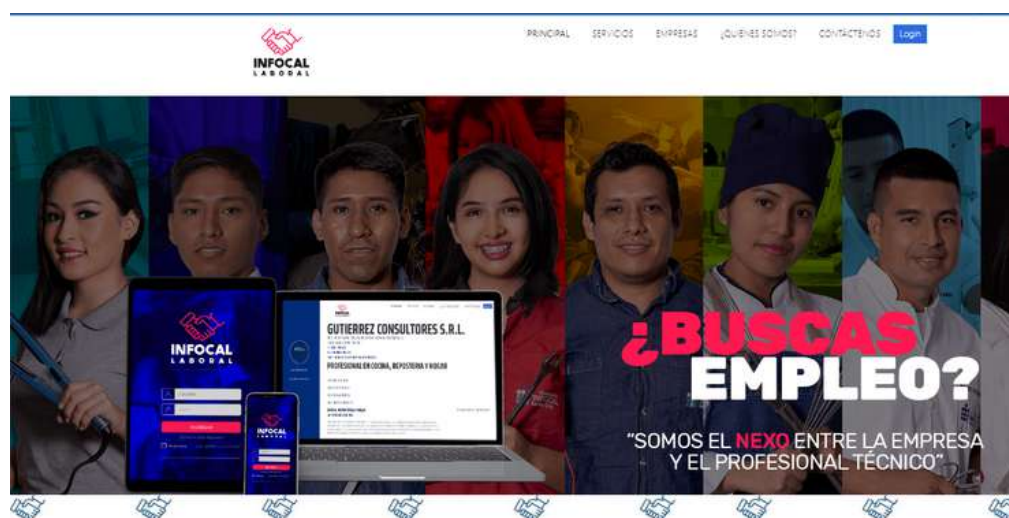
INFOCAL LABORAL

PRINCIPAL SERVICIOS EMPRESAS ¿QUIENES SOMOS? CONTÁCTENOS Login

INFOCAL LABORAL

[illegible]

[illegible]

INFOCAL LABORAL

GUTIERREZ CONSULTORES S.R.L.

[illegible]

PROFESIONAL EN COCINA, REPOSTERIA Y HOGAR

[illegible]

¿BUSCAS EMPLEO?

"SOMOS EL NEXO ENTRE LA EMPRESA Y EL PROFESIONAL TÉCNICO"